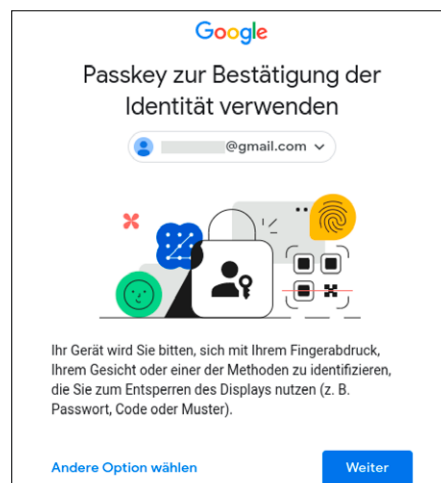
Google

Passkey zur Bestätigung der Identität verwenden

@gmail.com

Ihr Gerät wird Sie bitten, sich mit Ihrem Fingerabdruck, Ihrem Gesicht oder einer der Methoden zu identifizieren, die Sie zum Entsperren des Displays nutzen (z. B. Passwort, Code oder Muster).

Andere Option wählen

Weiter